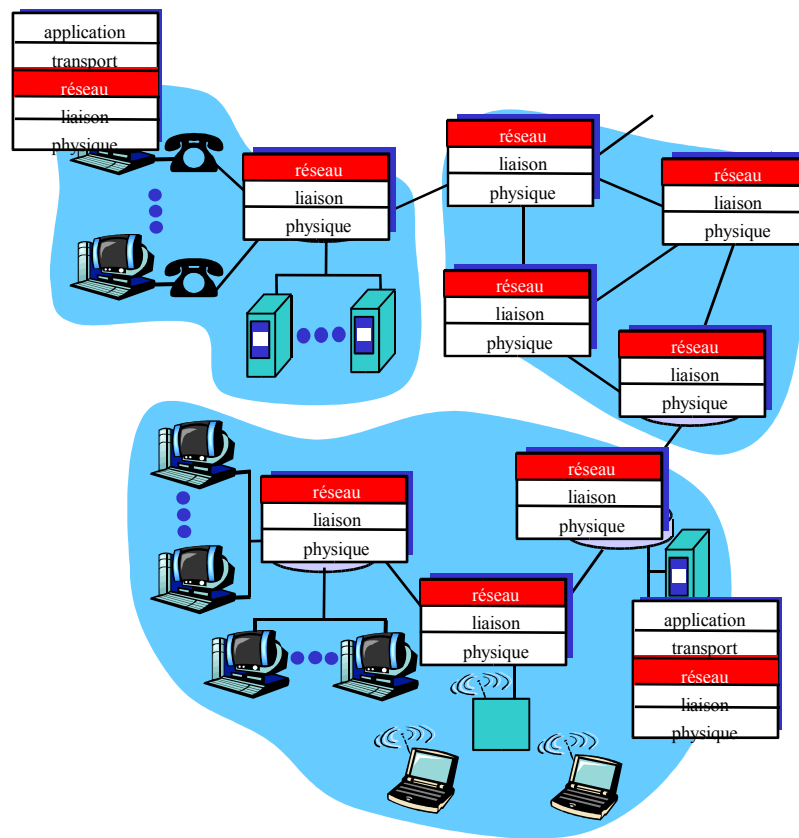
application
transport
réseau
liaison
physique

réseau
liaison
physique

réseau
liaison
physique

réseau
liaison
physique

réseau
liaison
physique

réseau
liaison
physique

réseau
liaison
physique

réseau
liaison
physique

réseau
liaison
physique

application
transport
réseau
liaison
physique